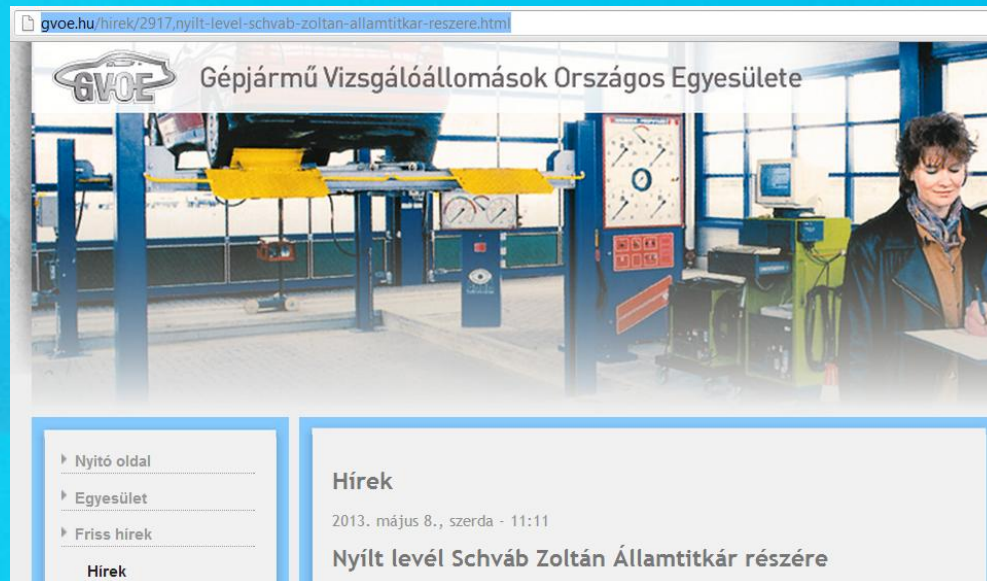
gvoe.hu/hirek/2917,nyilt-level-schvab-zoltan-allamtitkar-reszere.html

GVOE

Gépjármű Vizsgálóállomások Országos Egyesülete

Nyitó oldal
Egyesület
Friss hírek
Hírek

Hírek

2013. május 8., szerda - 11:11

Nyílt levél Schváb Zoltán Államtitkár részére